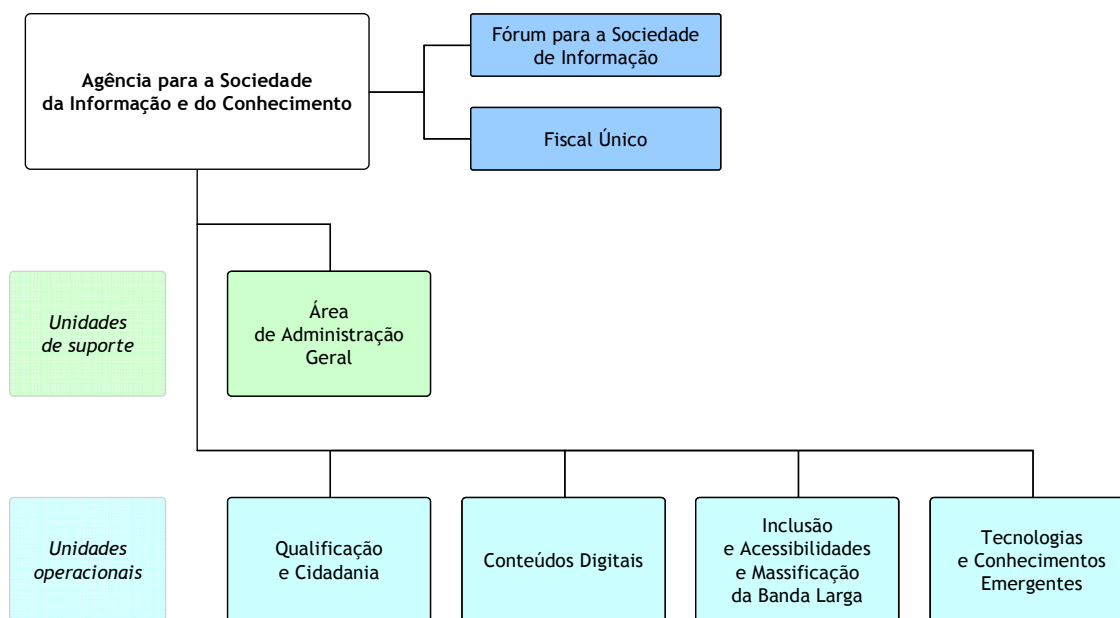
Agência para a Sociedade da Informação e do Conhecimento

Fórum para a Sociedade de Informação

Fiscal Único

*Unidades de suporte*

Área de Administração Geral

*Unidades operacionais*

Qualificação e Cidadania

Conteúdos Digitais

Inclusão e Acessibilidades e Massificação da Banda Larga

Tecnologias e Conhecimentos Emergentes